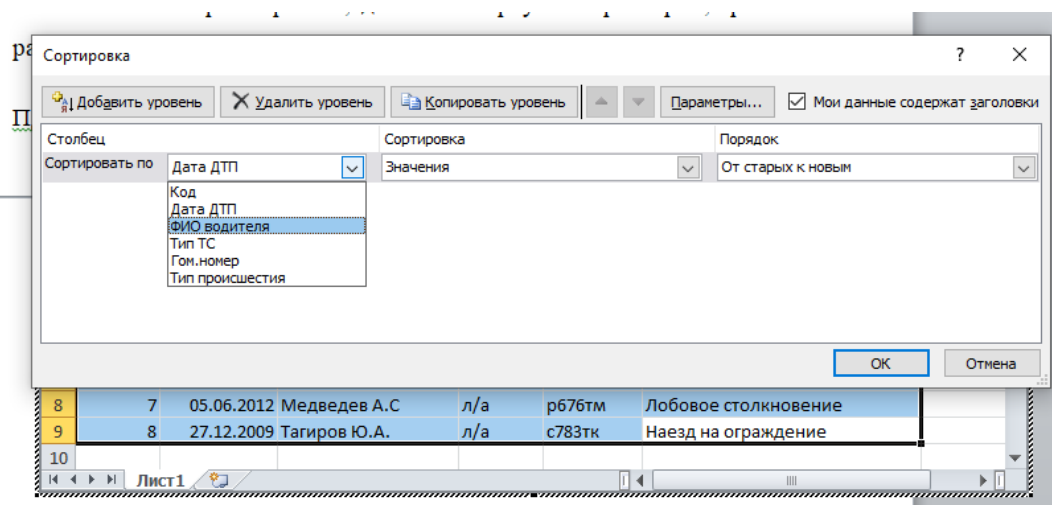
ра

П

Сортировка

?

Добавить уровень
Удалить уровень
Копировать уровень
Параметры...
Мои данные содержат заголовки

| Столбец | | Сортировка | Порядок |
|---|---|---|---|
| Сортировать по | Дата ДТП | Значения | От старых к новым |

Код
Дата ДТП
ФИО водителя
Тип ТС
Гом.номер
Тип происшествия

ОК
Отмена

| 8 | 7 | 05.06.2012 | Медведев А.С | л/а | р676тм | Лобовое столкновение |
|---|---|---|---|---|---|---|
| 9 | 8 | 27.12.2009 | Тагиров Ю.А. | л/а | с783тк | Наезд на ограждение |
| 10 | | | | | | |

Лист1